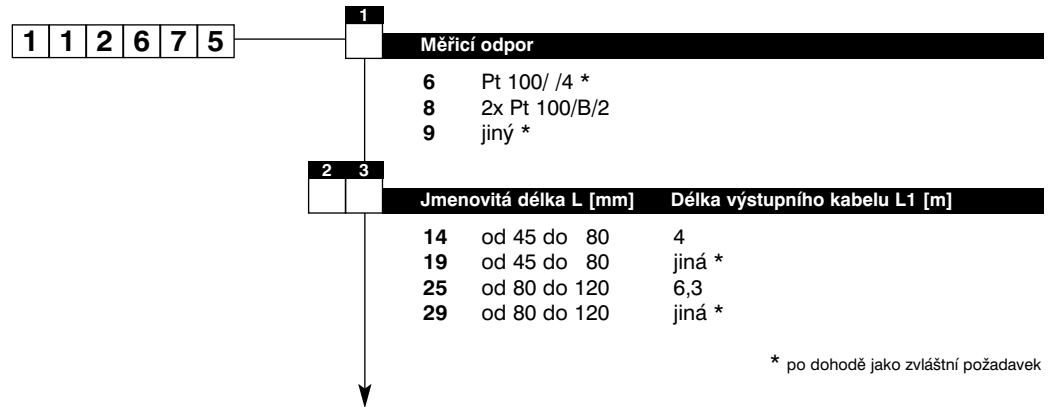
| 1 | 1 | 2 | 6 | 7 | 5 |
|---|---|---|---|---|---|

1

Měřicí odpor

**6** Pt 100/ /4 *
**8** 2x Pt 100/B/2
**9** jiný *

2 3

| | Jmenovitá délka L [mm] | Délka výstupního kabelu L1 [m] |
|---|---|---|
| **14** | od 45 do 80 | 4 |
| **19** | od 45 do 80 | jiná * |
| **25** | od 80 do 120 | 6,3 |
| **29** | od 80 do 120 | jiná * |

* po dohodě jako zvláštní požadavek